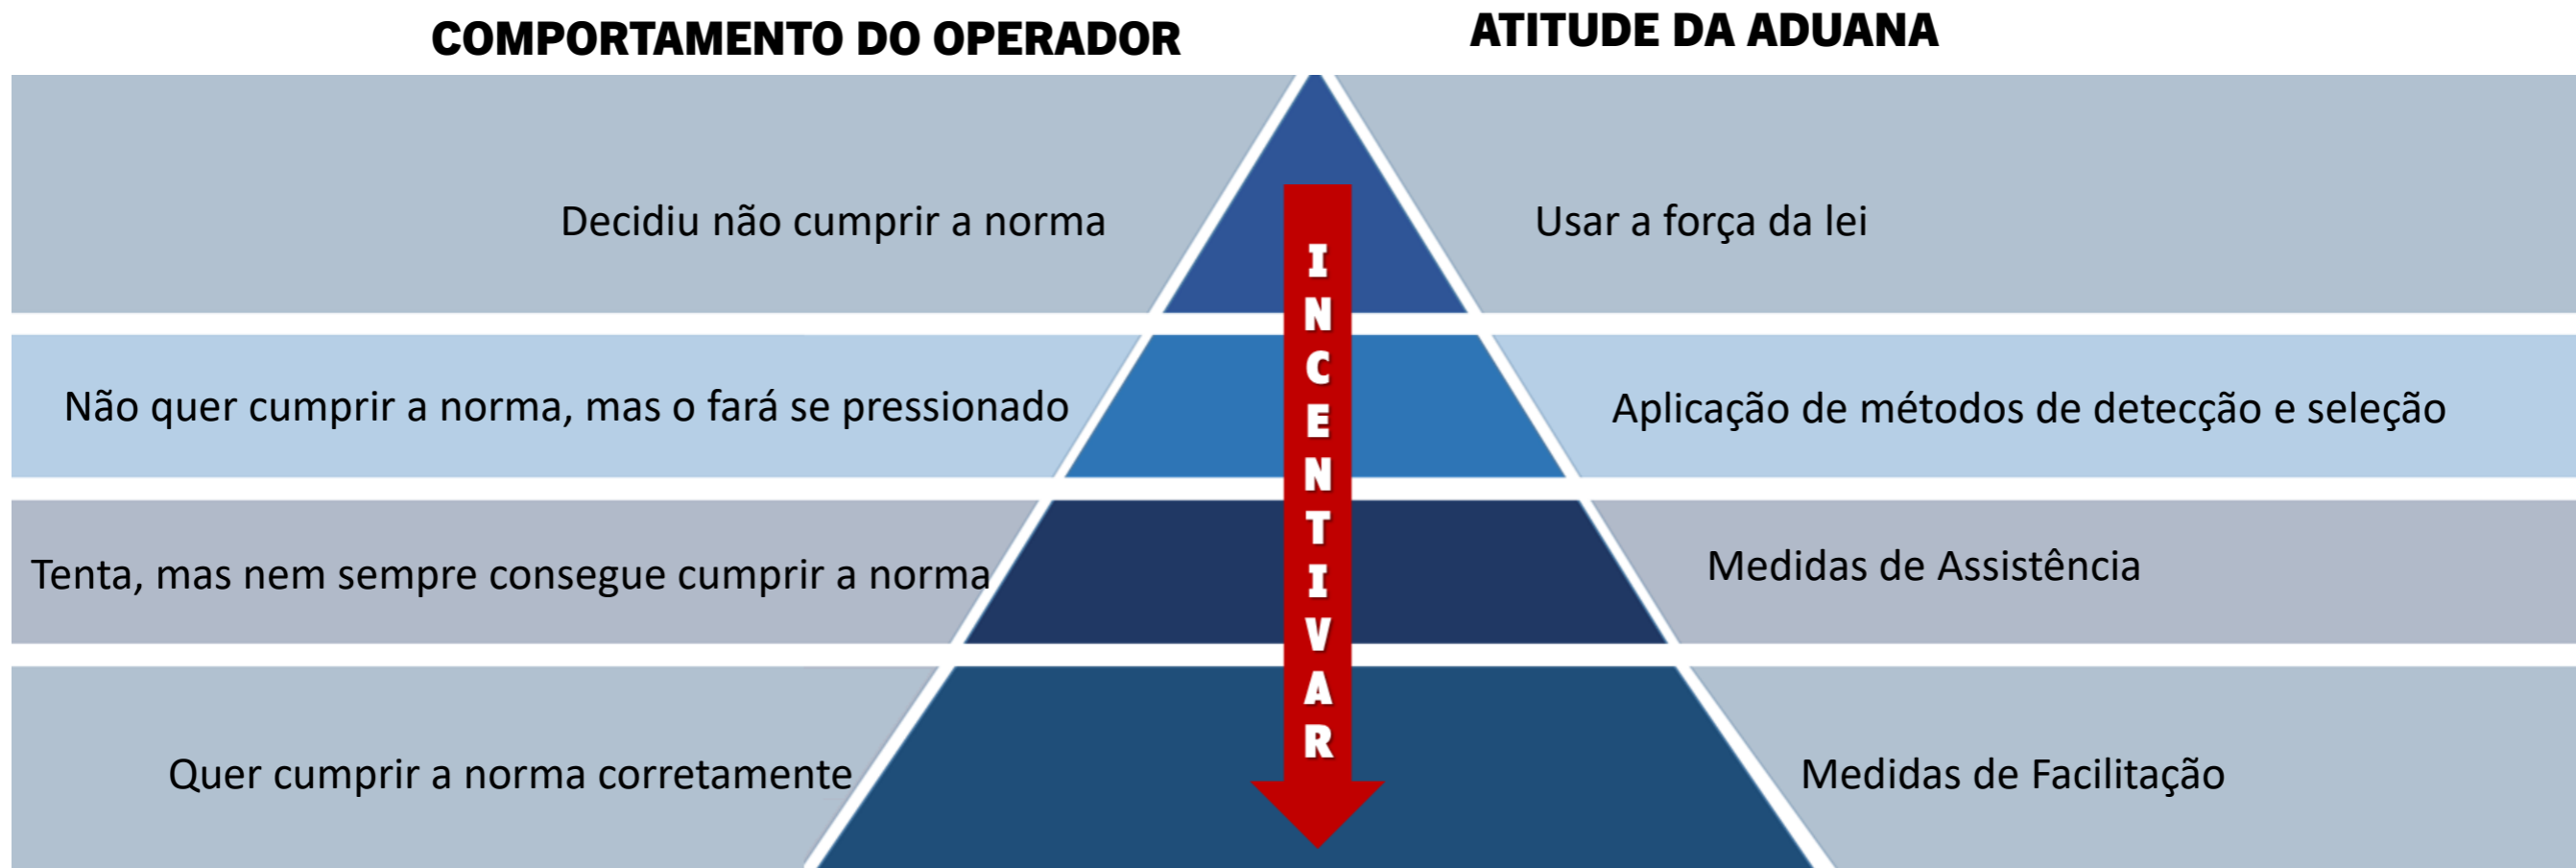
COMPORTAMENTO DO OPERADOR

ATITUDE DA ADUANA

Decidiu não cumprir a norma

Usar a força da lei

Não quer cumprir a norma, mas o fará se pressionado

Aplicação de métodos de detecção e seleção

Tenta, mas nem sempre consegue cumprir a norma

Medidas de Assistência

Quer cumprir a norma corretamente

Medidas de Facilitação

INCENTIVAR